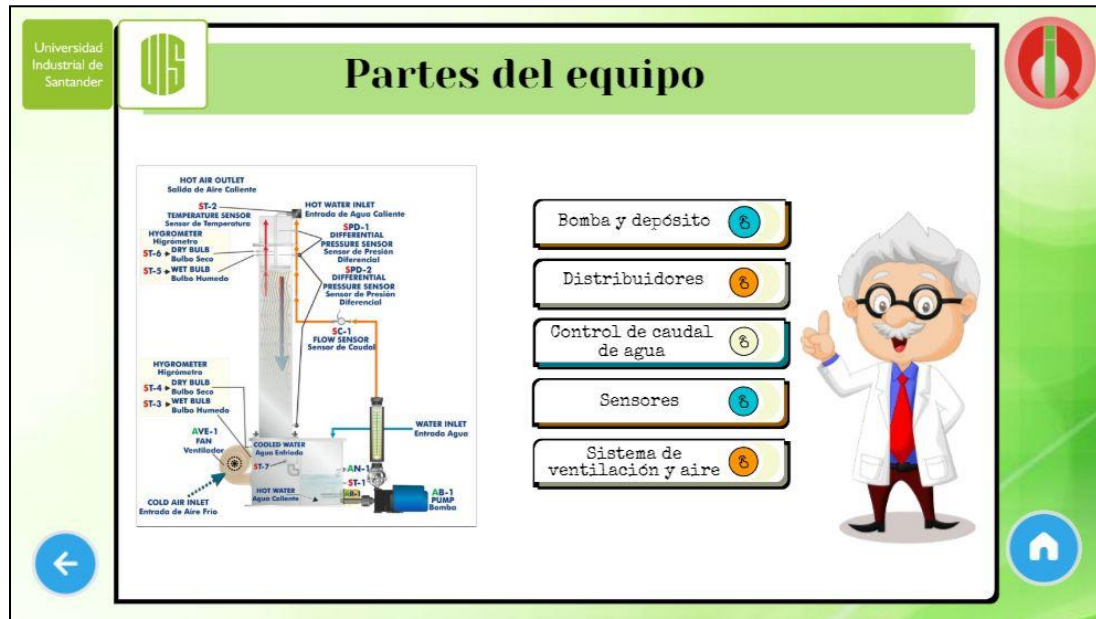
Universidad Industrial de Santander

Partes del equipo

HOT AIR OUTLET
Salida de Aire Caliente

ST-2
TEMPERATURE SENSOR
Sensor de Temperatura

HYGROMETER
Higrómetro
ST-6 DRY BULB
Bulbo Seco
ST-5 WET BULB
Bulbo Humedo

HOT WATER INLET
Entrada de Agua Caliente

SPD-1
DIFFERENTIAL PRESSURE SENSOR
Sensor de Presión Diferencial

SPD-2
DIFFERENTIAL PRESSURE SENSOR
Sensor de Presión Diferencial

SC-1
FLOW SENSOR
Sensor de Caudal

HYGROMETER
Higrómetro
ST-4 DRY BULB
Bulbo Seco
ST-3 WET BULB
Bulbo Humedo

AVE-1
FAN
Ventilador

COOLED WATER
Agua Enfriada

ST-7

WATER INLET
Entrada Agua

AN-1
ST-1

HOT WATER
Agua Caliente

AB-1
PUMP
Bomba

COLD AIR INLET
Entrada de Aire Frío

Bomba y depósito

Distribuidores

Control de caudal de agua

Sensores

Sistema de ventilación y aire